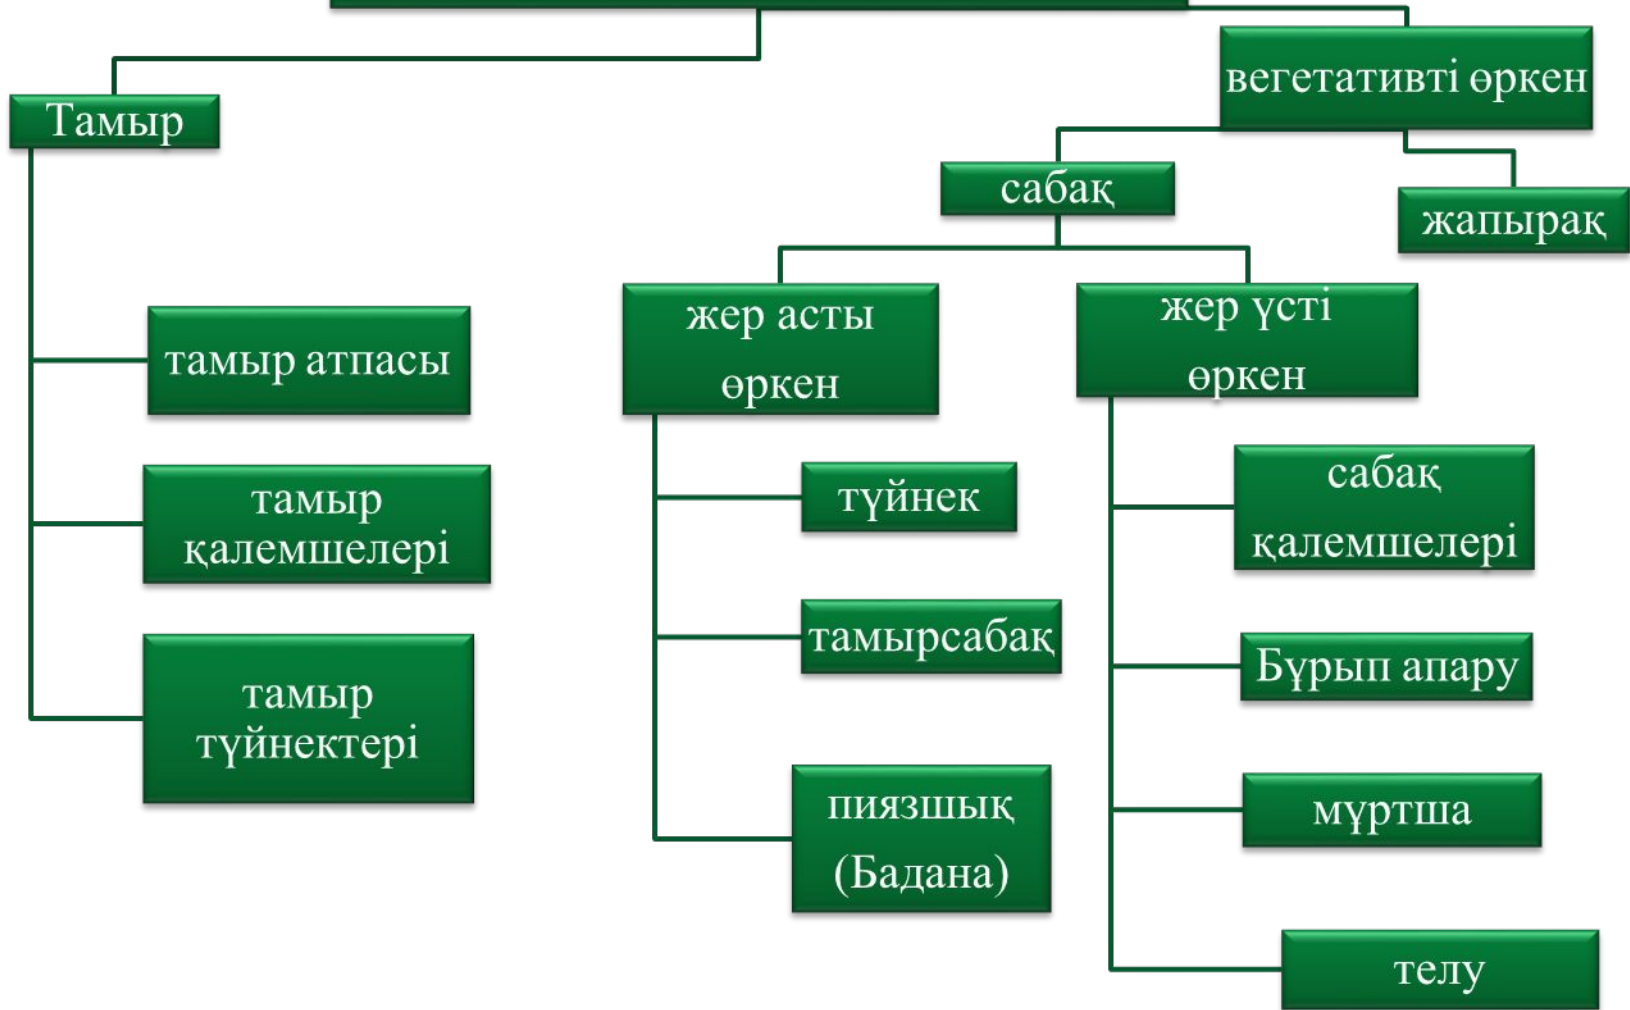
Тамыр

вегетативті өркен

сабақ

жапырақ

тамыр атпасы

тамыр қалемшелері

тамыр түйнектері

жер асты өркен

түйнек

тамырсабақ

пиязшық (Бадана)

жер үсті өркен

сабақ қалемшелері

Бұрып апару

мұртша

телу